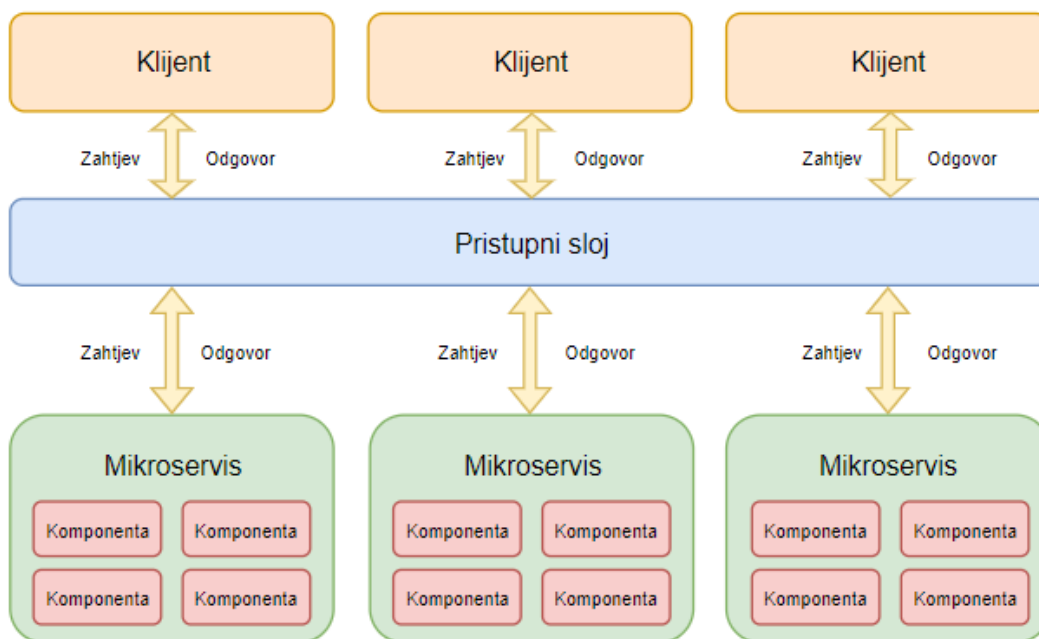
Klijent

Klijent

Klijent

Zahtjev Odgovor

Zahtjev Odgovor

Zahtjev Odgovor

Pristupni sloj

Zahtjev Odgovor

Zahtjev Odgovor

Zahtjev Odgovor

Mikroservis

Komponenta Komponenta

Komponenta Komponenta

Mikroservis

Komponenta Komponenta

Komponenta Komponenta

Mikroservis

Komponenta Komponenta

Komponenta Komponenta